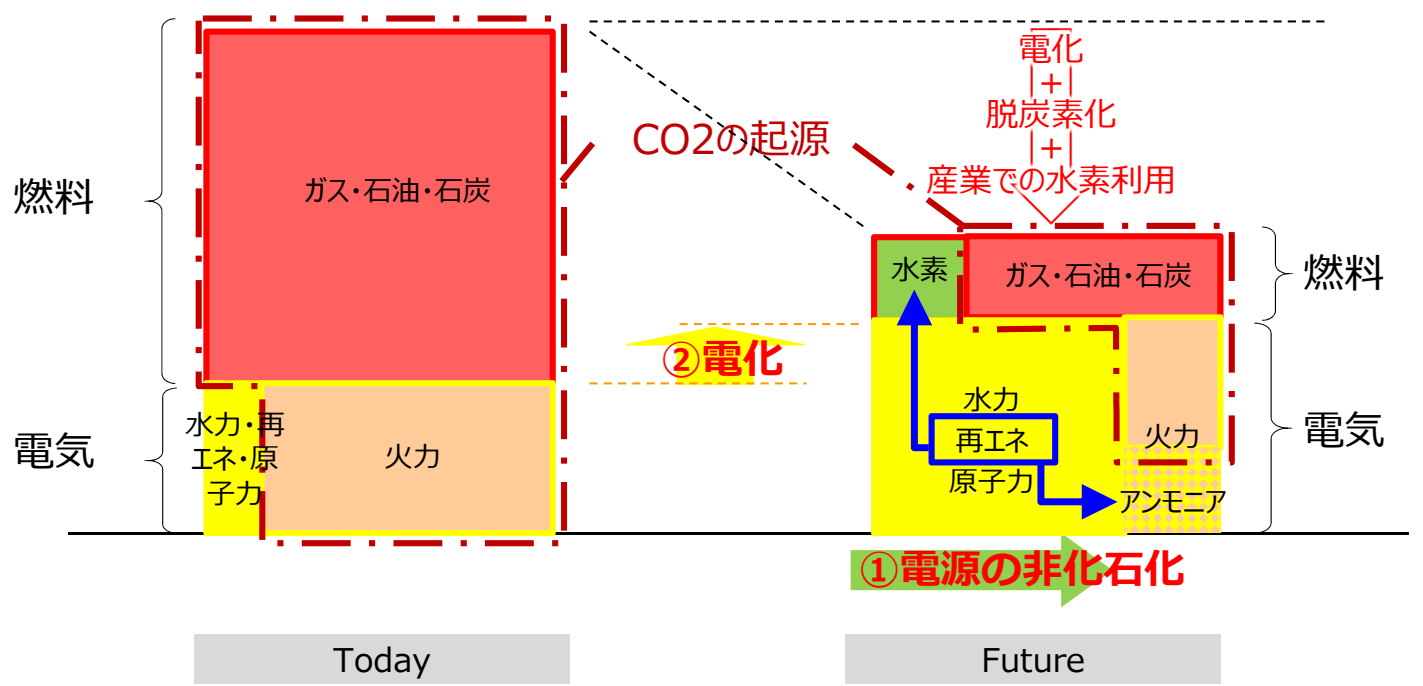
電化
+
脱炭素化
+
産業での水素利用

CO2の起源

燃料

ガス・石油・石炭

電気

水力・再エネ・原子力

火力

②電化

水素

ガス・石油・石炭

燃料

水力
再エネ
原子力

火力

アンモニア

電気

①電源の非化石化

Today

Future